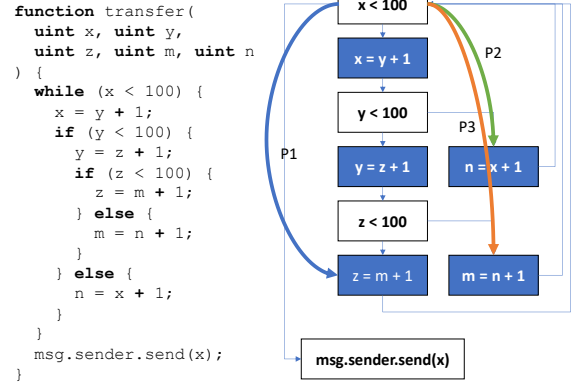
function transfer(
  uint x, uint y,
  uint z, uint m, uint n
) {
  while (x < 100) {
    x = y + 1;
    if (y < 100) {
      y = z + 1;
      if (z < 100) {
        z = m + 1;
      } else {
        m = n + 1;
      }
    } else {
      n = x + 1;
    }
  }
  msg.sender.send(x);
}

x < 100

x = y + 1

y < 100

y = z + 1

z < 100

z = m + 1

n = x + 1

m = n + 1

msg.sender.send(x)

P1

P2

P3